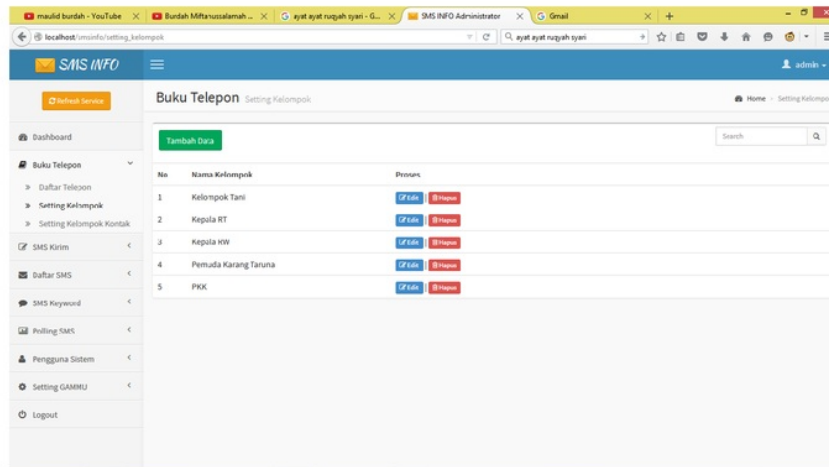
maulid burdah - YouTube | Burdah Miftahussalamah ... | ayat ayat ruqyah syari - G... | SMS INFO Administrator | Gmail

localhost/smsinfo/setting_kelompok

ayat ayat ruqyah syari

SMS INFO

admin

Refresh Service

Buku Telepon Setting Kelompok

Home > Setting Kelompok

Dashboard

Buku Telepon

» Daftar Telepon

» Setting Kelompok

» Setting Kelompok Kontak

SMS Kirim

Daftar SMS

SMS Keyword

Polling SMS

Pengguna Sistem

Setting GAMMU

Logout

Tambah Data

Search

| No | Nama Kelompok | Proses |
|---|---|---|
| 1 | Kelompok Tani | Edit Hapus |
| 2 | Kepula RT | Edit Hapus |
| 3 | Kepula RW | Edit Hapus |
| 4 | Pemuda Karang Taruna | Edit Hapus |
| 5 | PKK | Edit Hapus |